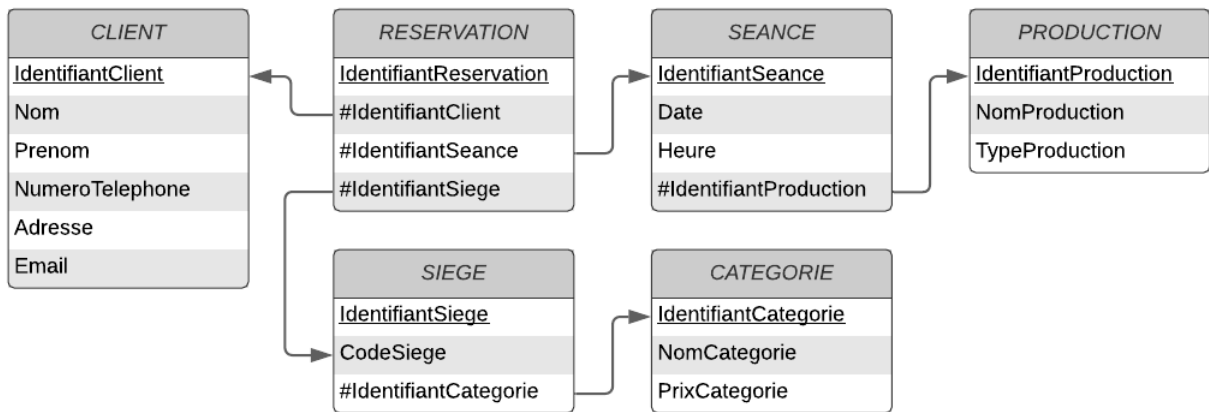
CLIENT
IdentifiantClient
Nom
Prenom
NumeroTelephone
Adresse
Email

RESERVATION
IdentifiantReservation
#IdentifiantClient
#IdentifiantSeance
#IdentifiantSiege

SEANCE
IdentifiantSeance
Date
Heure
#IdentifiantProduction

PRODUCTION
IdentifiantProduction
NomProduction
TypeProduction

SIEGE
IdentifiantSiege
CodeSiege
#IdentifiantCategorie

CATEGORIE
IdentifiantCategorie
NomCategorie
PrixCategorie